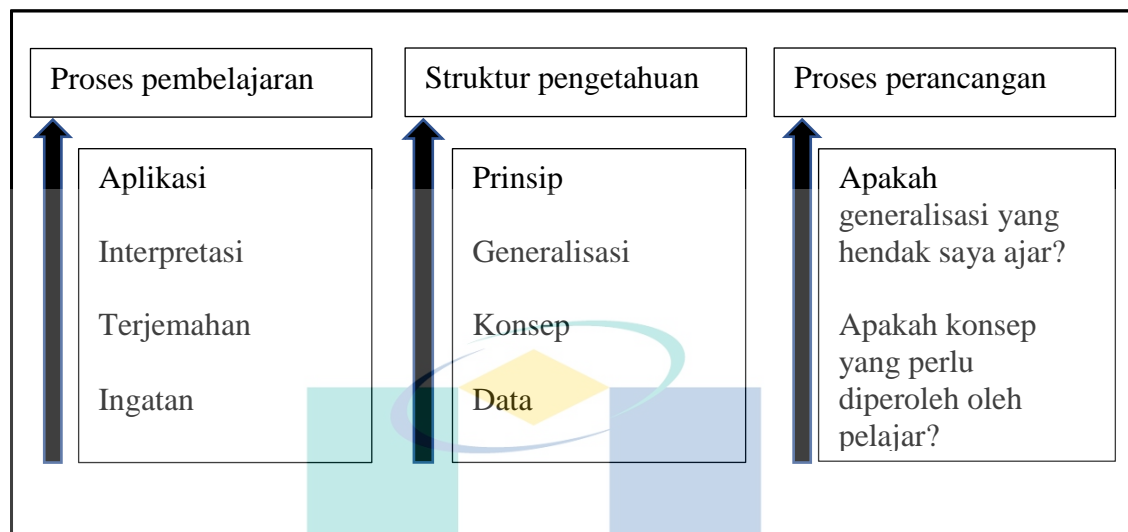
Proses pembelajaran

Aplikasi

Interpretasi

Terjemahan

Ingatan

Struktur pengetahuan

Prinsip

Generalisasi

Konsep

Data

Proses perancangan

Apakah generalisasi yang hendak saya ajar?

Apakah konsep yang perlu diperoleh oleh pelajar?